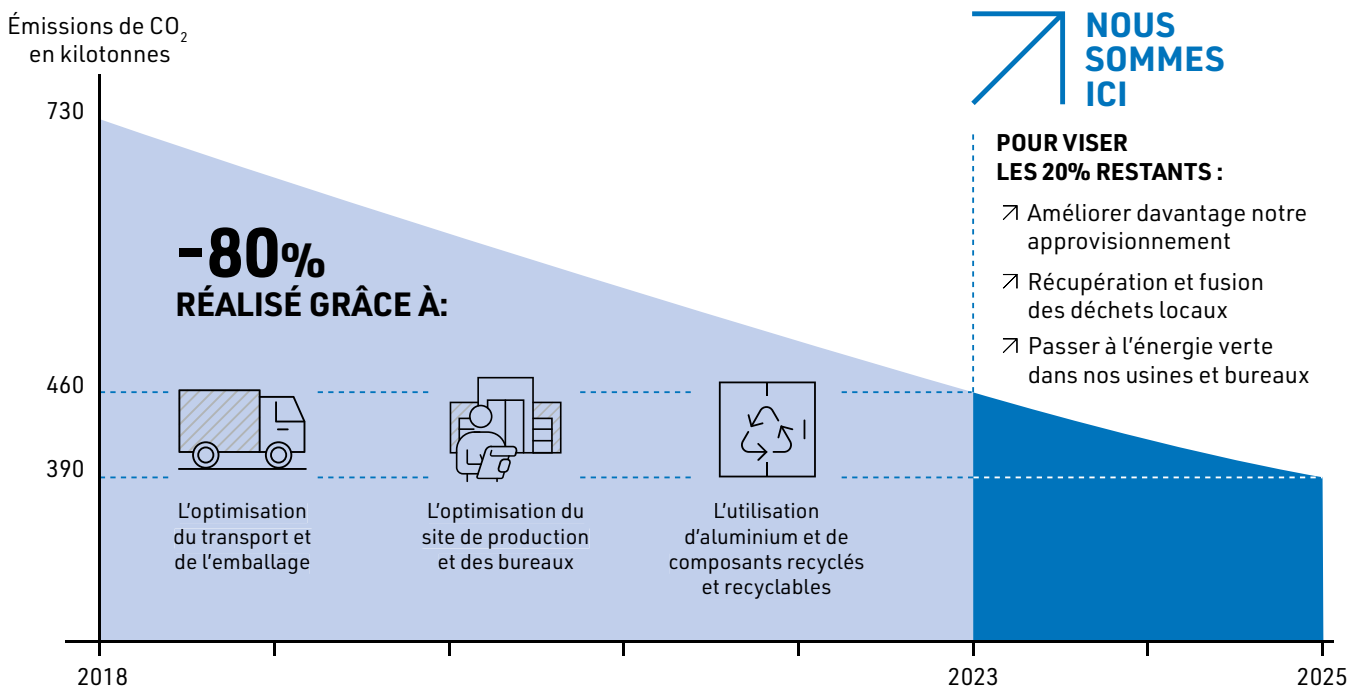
Émissions de $CO_2$ en kilotonnes

730

460

390

-80%
RÉALISÉ GRÂCE À:

L'optimisation du transport et de l'emballage

L'optimisation du site de production et des bureaux

L'utilisation d'aluminium et de composants recyclés et recyclables

NOUS SOMMES ICI

POUR VISER LES 20% RESTANTS :

↗ Améliorer davantage notre approvisionnement

↗ Récupération et fusion des déchets locaux

↗ Passer à l'énergie verte dans nos usines et bureaux

2018

2023

2025